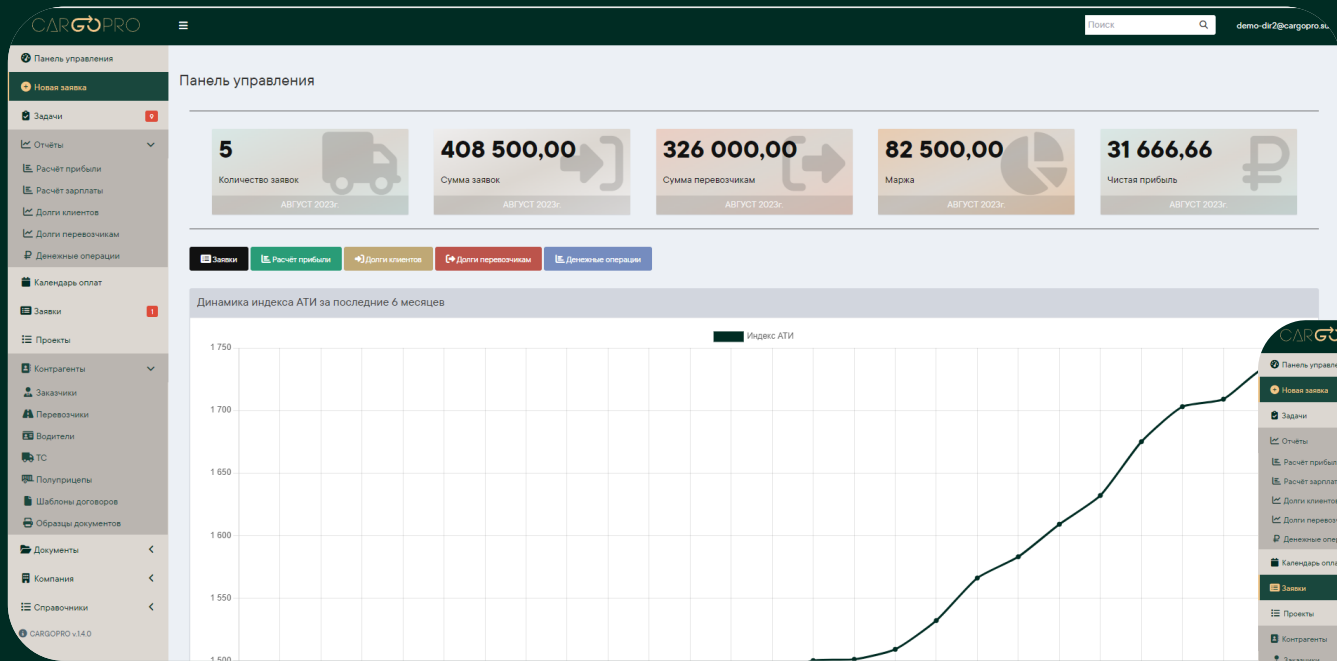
CARGOPRO

Поиск

demo-dir2@cargopro.su

Панель управления
Новая заявка
Задачи 0
Отчёты
Расчёт прибыли
Расчёт зарплаты
Долги клиентов
Долги перевозчикам
Денежные операции
Календарь оплат
Заявки 1
Проекты
Контрагенты
Заказчики
Перевозчики
Водители
ТС
Полуприцепы
Шаблоны договоров
Образцы документов
Документы
Компания
Справочники
CARGOPRO v.1.4.0

Панель управления

5
Количество заявок
АВГУСТ 2023г.

408 500,00
Сумма заявок
АВГУСТ 2023г.

326 000,00
Сумма перевозчикам
АВГУСТ 2023г.

82 500,00
Маржа
АВГУСТ 2023г.

31 666,66
Чистая прибыль
АВГУСТ 2023г.

Заявки | Расчёт прибыли | Долги клиентов | Долги перевозчикам | Денежные операции

Динамика индекса АТИ за последние 6 месяцев

Индекс АТИ

1 750
1 700
1 650
1 600
1 550
1 500

CARGO
Панель управле
Новая заявка
Задачи
Отчёты
Расчёт прибыл
Расчёт зарплат
Долги клиентов
Долги перевоз
Денежные опер
Календарь опла
Заявки
Проекты
Контрагенты
Заказчики